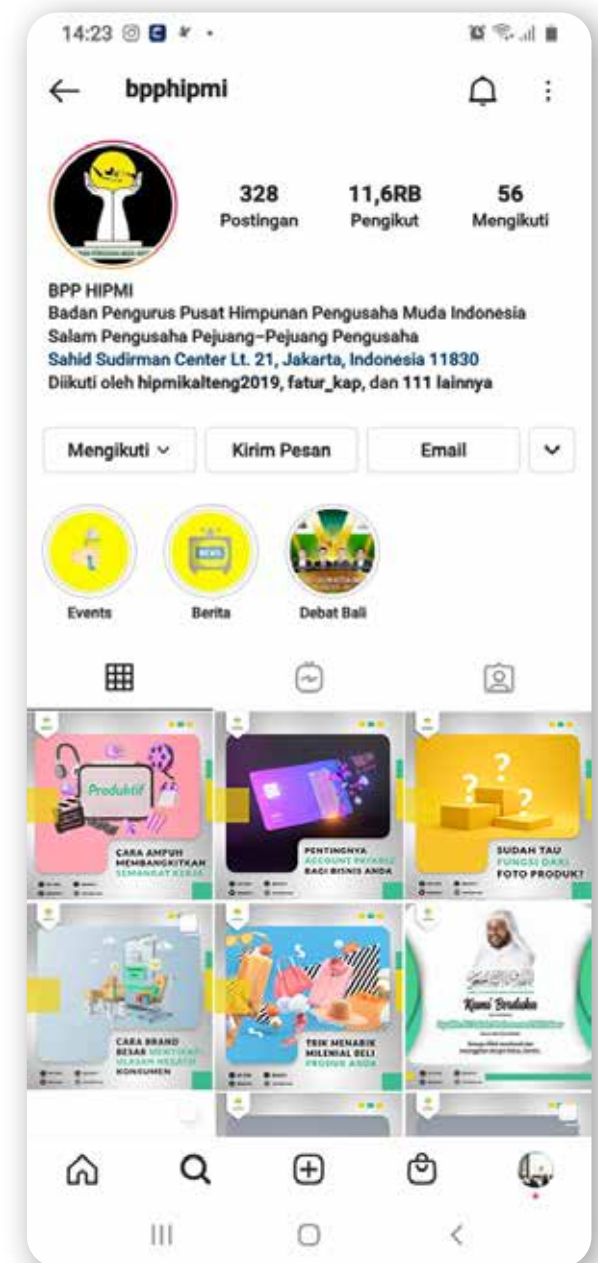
14:23

bpphipmi

328
Postingan

11,6RB
Pengikut

56
Mengikuti

BPP HIPMI
Badan Pengurus Pusat Himpunan Pengusaha Muda Indonesia
Salam Pengusaha Pejuang–Pejuang Pengusaha
Sahid Sudirman Center Lt. 21, Jakarta, Indonesia 11830
Diikuti oleh hipmikalteng2019, fatur_kap, dan 111 lainnya

Mengikuti
Kirim Pesan
Email

Events
Berita
Debat Bali

Produktif
CARA AMPUH MEMBANGKITKAN SEMANGAT KERJA

PENTINGNYA ACCOUNT PAYABLE BAGI BISNIS ANDA

SUDAH TAU FUNGSI DARI FOTO PRODUK?

CARA BRAND BESAR MENYIKAPI ULASAN NEGATIF KONSUMEN

TRIK MENARIK MILENIAL BELI PRODUK ANDA

Kami Berduka
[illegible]